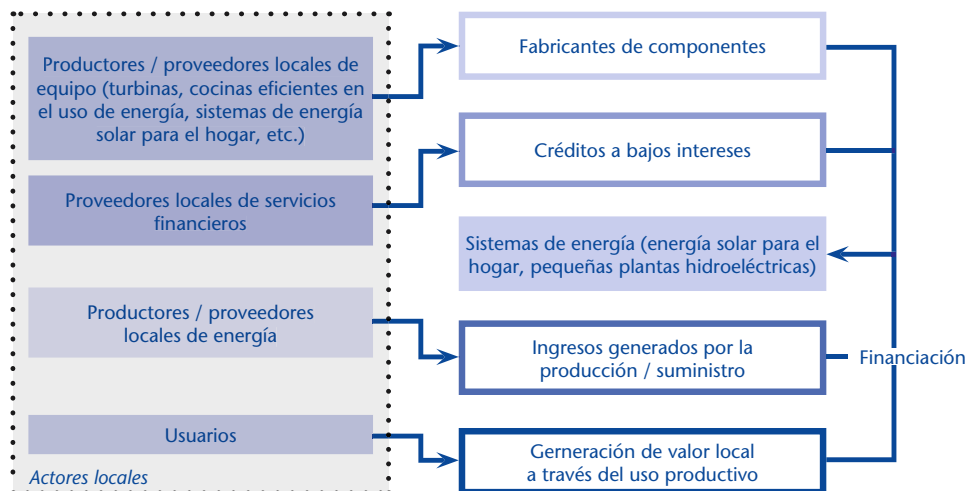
Productores / proveedores locales de equipo (turbinas, cocinas eficientes en el uso de energía, sistemas de energía solar para el hogar, etc.)

Proveedores locales de servicios financieros

Productores / proveedores locales de energía

Usuarios

Actores locales

Fabricantes de componentes

Créditos a bajos intereses

Sistemas de energía (energía solar para el hogar, pequeñas plantas hidroeléctricas)

Ingresos generados por la producción / suministro

Gerneración de valor local a través del uso productivo

Financiación